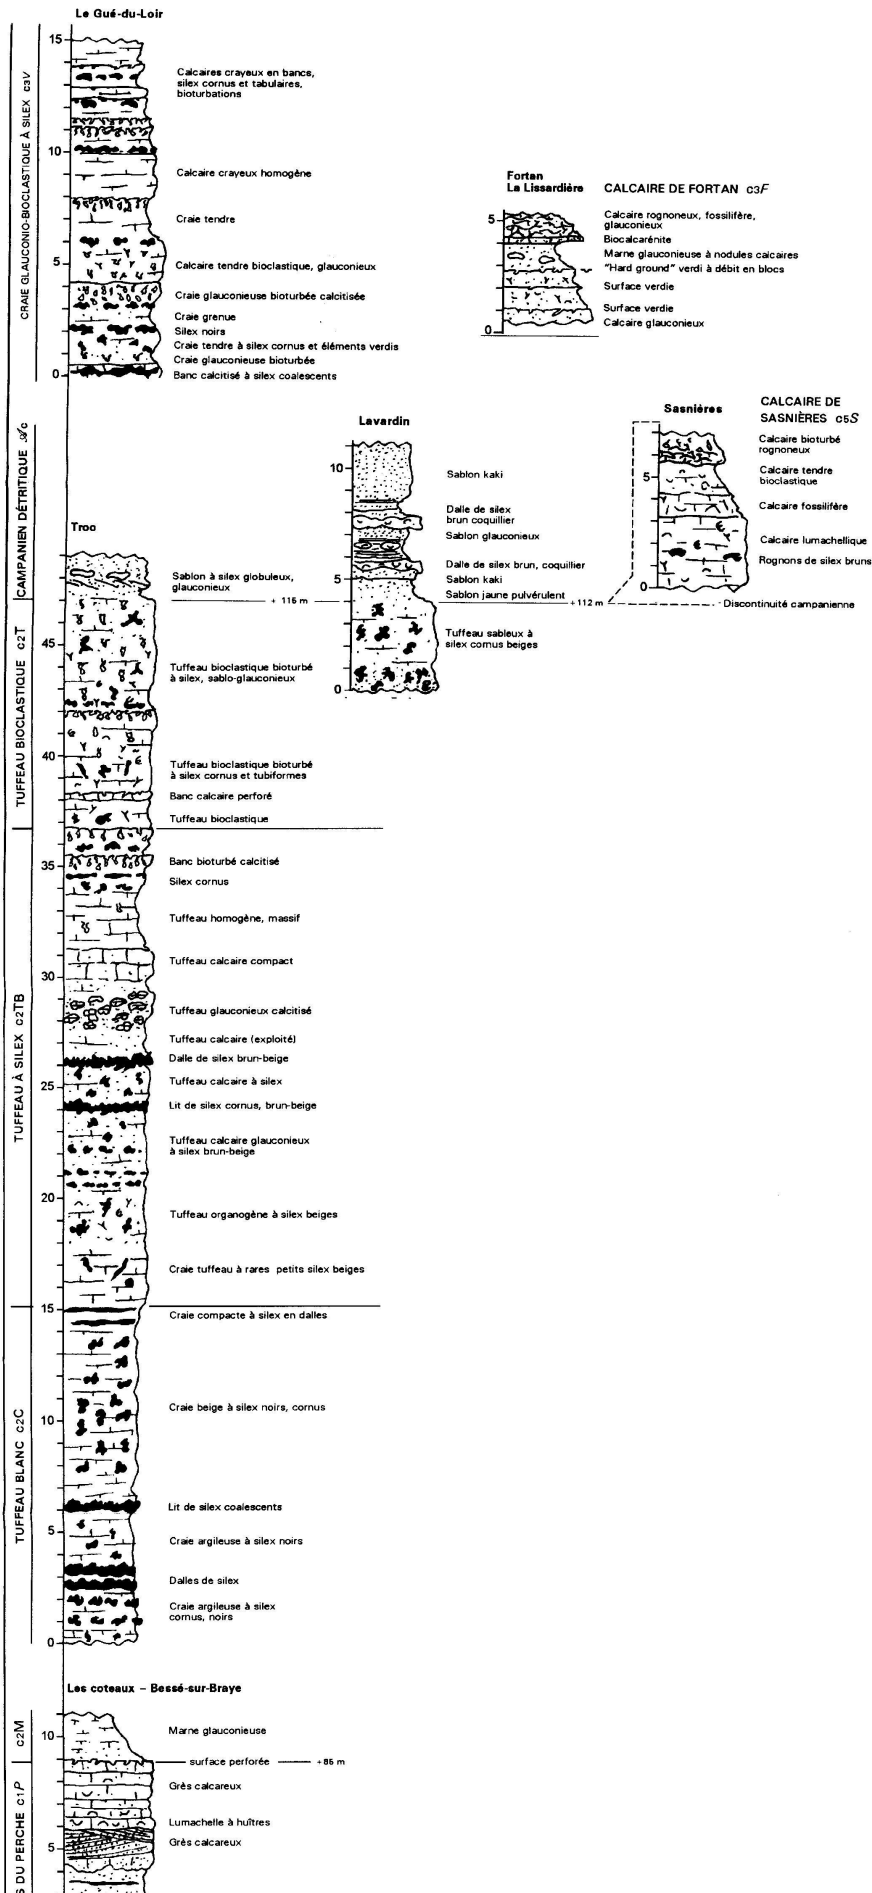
Le Gué-du-Loir

CRAIE GLAUCONIO-BIOCLASTIQUE À SILEX c3V

15
Calcaires crayeux en bancs, silex cornus et tabulaires, bioturbations
10
Calcaire crayeux homogène
Craie tendre
5
Calcaire tendre bioclastique, glauconieux
Craie glauconieuse bioturbée calcitisée
Craie grenue
Silex noirs
Craie tendre à silex cornus et éléments verdis
Craie glauconieuse bioturbée
0
Banc calcitisé à silex coalescents

Fortan
La Lissardière
CALCAIRE DE FORTAN c3F
5
Calcaire rognoneux, fossilifère, glauconieux
Biocalcarénite
Marne glauconieuse à nodules calcaires
"Hard ground" verdi à débit en blocs
Surface verdie
Surface verdie
0
Calcaire glauconieux

CAMPANIEN DÉTRITIQUE $\mathscr{A}c$

Lavardin
10
Sablon kaki
Dalle de silex brun coquillier
Sablon glauconieux
Dalle de silex brun, coquillier
5
Sablon kaki
Sablon jaune pulvérulent
+112 m
Tuffeau sableux à silex cornus beiges
0

Sasnières
CALCAIRE DE SASNIÈRES c5S
Calcaire bioturbé rognoneux
5
Calcaire tendre bioclastique
Calcaire fossilifère
Calcaire lumachellique
Rognons de silex bruns
0
Discontinuité campanienne

Troo

TUFFEAU BIOCLASTIQUE c2T
Sablon à silex globuleux, glauconieux
+ 115 m
45
Tuffeau bioclastique bioturbé à silex, sablo-glauconieux
40
Tuffeau bioclastique bioturbé à silex cornus et tubiformes
Banc calcaire perforé
Tuffeau bioclastique

TUFFEAU À SILEX c2TB
35
Banc bioturbé calcitisé
Silex cornus
Tuffeau homogène, massif
30
Tuffeau calcaire compact
Tuffeau glauconieux calcitisé
Tuffeau calcaire (exploité)
Dalle de silex brun-beige
25
Tuffeau calcaire à silex
Lit de silex cornus, brun-beige
Tuffeau calcaire glauconieux à silex brun-beige
20
Tuffeau organogène à silex beiges
Craie tuffeau à rares petits silex beiges
15

TUFFEAU BLANC c2C
Craie compacte à silex en dalles
15
10
Craie beige à silex noirs, cornus
Lit de silex coalescents
5
Craie argileuse à silex noirs
Dalles de silex
Craie argileuse à silex cornus, noirs
0

Les coteaux - Bessé-sur-Braye

c2M
10
Marne glauconieuse
surface perforée +85 m

S DU PERCHE c1P
Grès calcareux
Lumachelle à huîtres
5
Grès calcareux